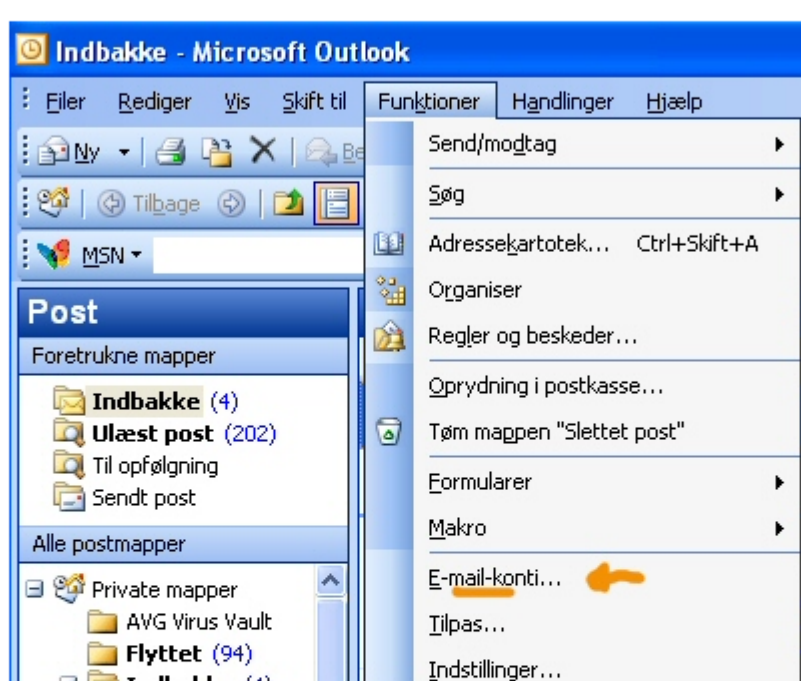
Indbakke - Microsoft Outlook

Filer Rediger Vis Skift til Funktioner Handlinger Hjælp

Ny Be

Tilbage

MSN

Post

Foretrukne mapper

Indbakke (4)
Ulæst post (202)
Til opfølgning
Sendt post

Alle postmapper

Private mapper
AVG Virus Vault
Flyttet (94)
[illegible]

Send/modtag
Søg
Adressekartotek... Ctrl+Skift+A
Organiser
Regler og beskeder...
Oprydning i postkasse...
Tøm mappen "Slettet post"
Formularer
Makro
E-mail-konti...
Tilpas...
Indstillinger...